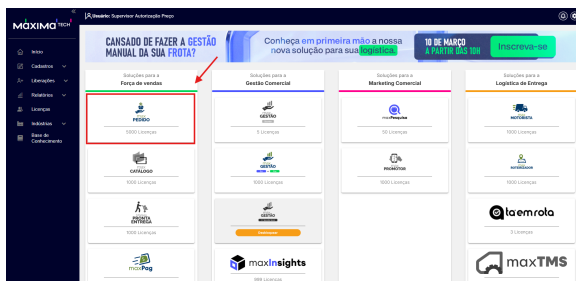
Máxima TECH

Usuário: Supervisor Autorização Preço

Início
Cadastros
Liberações
Relatórios
Licenças
Indústrias
Base de Conhecimento

CANSADO DE FAZER A GESTÃO MANUAL DA SUA FROTA?
Conheça em primeira mão a nossa nova solução para sua logística.
10 DE MARÇO A PARTIR DAS 10H
Inscreva-se

Soluções para a
Força de vendas

PEDIDO
1000 Licenças

CATÁLOGO
1000 Licenças

PRONTA ENTREGA
1000 Licenças

maxPag

Soluções para a
Gestão Comercial

GESTÃO
5 Licenças

GESTÃO
1000 Licenças

GESTÃO
Contratar

maxInsights
999 Licenças

Soluções para a
Marketing Comercial

maxPesquisa
50 Licenças

PROMOTOR
1000 Licenças

Soluções para a
Logística de Entrega

MOTORISTA
1500 Licenças

ROTEIRIZADOR
1000 Licenças

ta em rota
3 Licenças

maxTMS